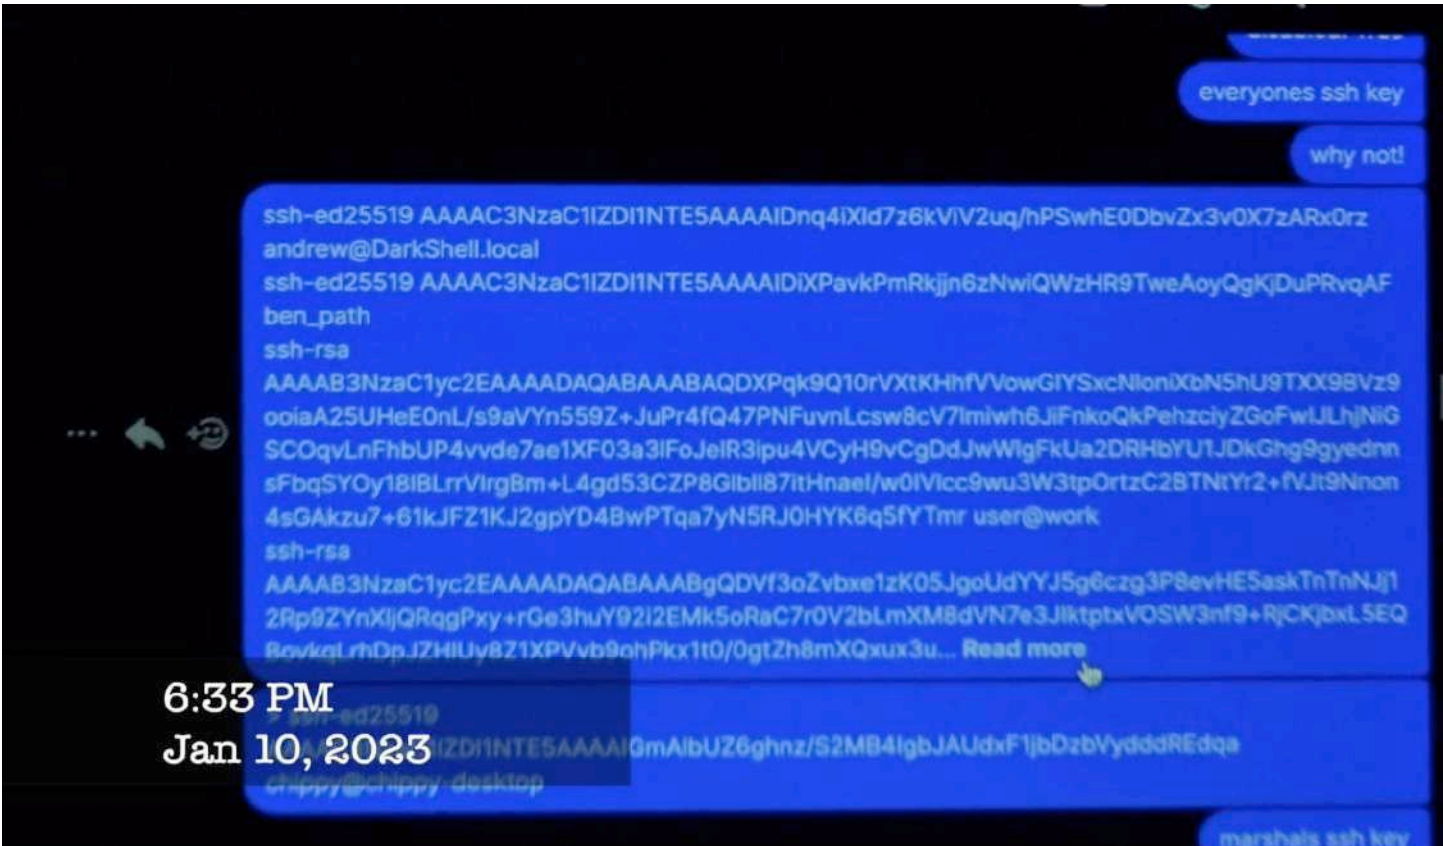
everyones ssh key

why not!

ssh-ed25519 AAAAC3NzaC1lZDI1NTE5AAAAIDnq4iXld7z6kViV2uq/hPSwhE0DbvZx3v0X7zARx0rz andrew@DarkShell.local
ssh-ed25519 AAAAC3NzaC1lZDI1NTE5AAAAIDiXPavkPmRkjjn6zNwiQWzHR9TweAoyQgKjDuPRvqAF ben_path
ssh-rsa
AAAAB3NzaC1yc2EAAAADAQABAAABAQDXPqk9Q10rVXtKHhfVVowGIYSxcNloniXbN5hU9TXX9BVz9ooiaA25UHeE0nL/s9aVYn559Z+JuPr4fQ47PNFuvnLcsw8cV7lmiwh6JiFnkoQkPehzciyZGoFwlJLhjNiGSCOqvLnFhbUP4vvde7ae1XF03a3lFoJelR3ipu4VCyH9vCgDdJwWlgFkUa2DRHbYU1JDkGhg9gyednnsFbqSYOy18lBLrrVlrgBm+L4gd53CZP8GlbII87itHnael/w0lVlcc9wu3W3tpOrtzC2BTNtYr2+fVJt9Nnon4sGAkzu7+61kJFZ1KJ2gpYD4BwPTqa7yN5RJ0HYK6q5fYTmr user@work
ssh-rsa
AAAAB3NzaC1yc2EAAAADAQABAAABgQDVf3oZvbxe1zK05JgoUdYYJ5g6czg3P8evHE5askTnTnNJj12Rp9ZYnXljQRqgPxy+rGe3huY92I2EMk5oRaC7r0V2bLmXM8dVN7e3JlktptxVOSW3nf9+RjCKjbxL5EQ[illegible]... Read more

6:33 PM
Jan 10, 2023

> ssh-ed25519
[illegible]IZDI1NTE5AAAAIGmAlbUZ6ghnz/S2MB4lgbJAUdxF1jbDzbVydddREdqa
chippy@chippy-desktop

marshals ssh key